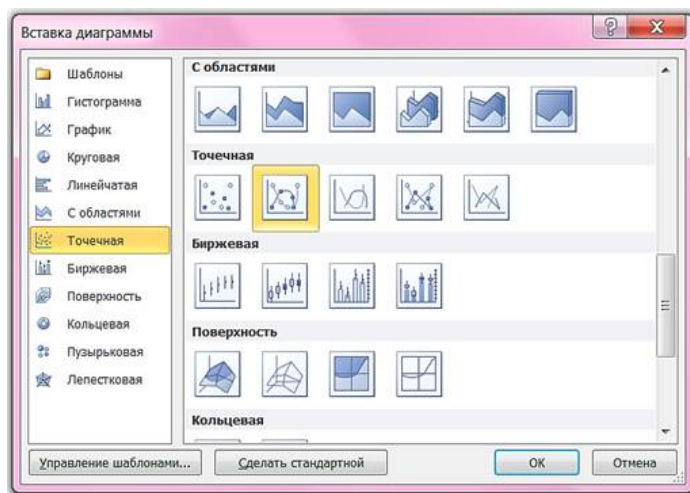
Вставка диаграммы

Шаблоны
Гистограмма
График
Круговая
Линейчатая
С областями
Точечная
Биржевая
Поверхность
Кольцевая
Пузырьковая
Лепестковая

С областями

Точечная

Биржевая

Поверхность

Кольцевая

Управление шаблонами...
Сделать стандартной
ОК
Отмена